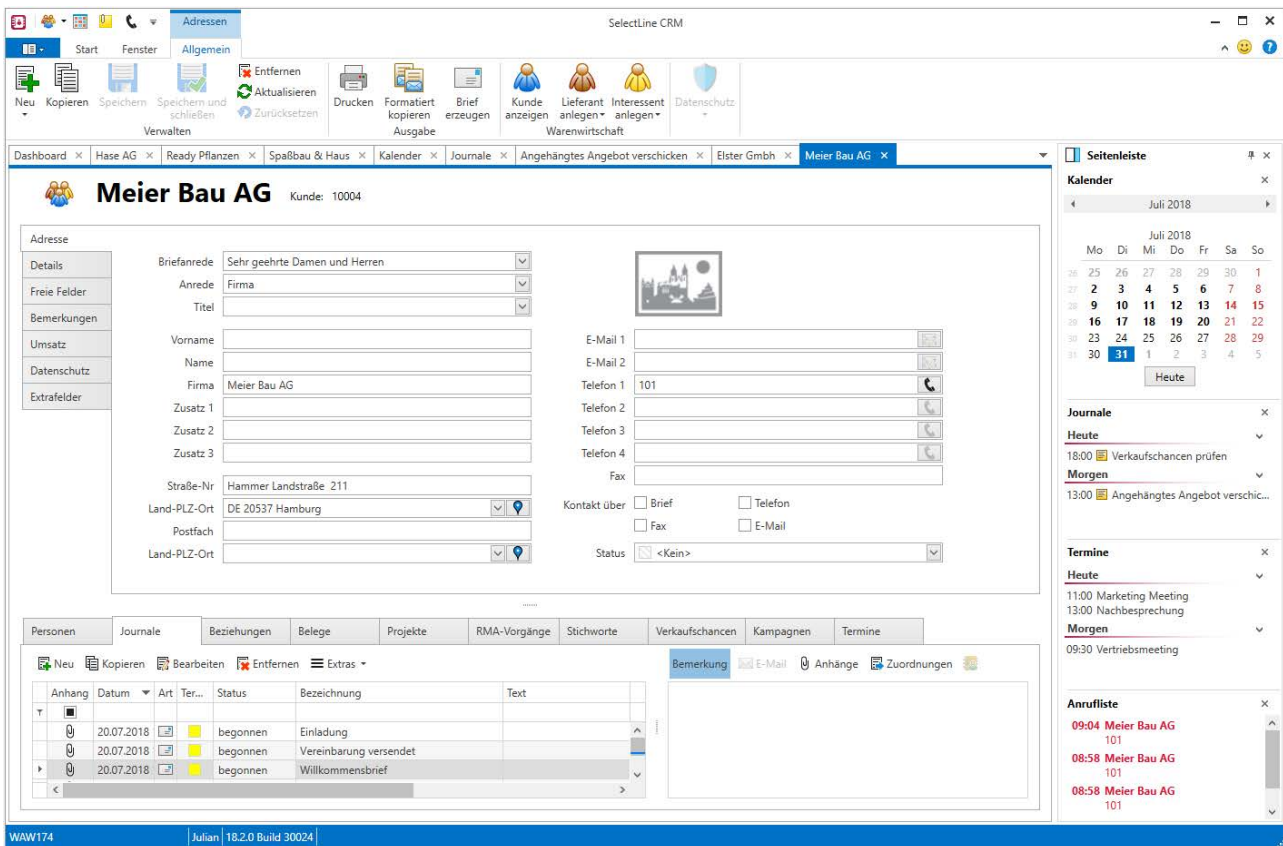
Adressen

SelectLine CRM

Start Fenster Allgemein

Neu Kopieren Speichern Speichern und schließen Entfernen Aktualisieren Zurücksetzen Drucken Formatiert kopieren Brief erzeugen Kunde anzeigen Lieferant anlegen Interessent anlegen Datenschutz

Verwalten Ausgabe Warenwirtschaft

Dashboard × Hase AG × Ready Pflanzen × Spaßbau & Haus × Kalender × Journale × Angehängtes Angebot verschicken × Elster Gmbh × Meier Bau AG ×

Meier Bau AG Kunde: 10004

Adresse
Details
Freie Felder
Bemerkungen
Umsatz
Datenschutz
Extrafelder

Briefanrede Sehr geehrte Damen und Herren
Anrede Firma
Titel
Vorname
Name
Firma Meier Bau AG
Zusatz 1
Zusatz 2
Zusatz 3
Straße-Nr Hammer Landstraße 211
Land-PLZ-Ort DE 20537 Hamburg
Postfach
Land-PLZ-Ort

E-Mail 1
E-Mail 2
Telefon 1 101
Telefon 2
Telefon 3
Telefon 4
Fax
Kontakt über Brief Telefon Fax E-Mail
Status <Kein>

Personen | Journale | Beziehungen | Belege | Projekte | RMA-Vorgänge | Stichworte | Verkaufschancen | Kampagnen | Termine

Neu Kopieren Bearbeiten Entfernen Extras

Bemerkung E-Mail Anhänge Zuordnungen

| Anhang | Datum | Art | Ter... | Status | Bezeichnung | Text |
|---|---|---|---|---|---|---|
| | 20.07.2018 | | | begonnen | Einladung | |
| | 20.07.2018 | | | begonnen | Vereinbarung versendet | |
| | 20.07.2018 | | | begonnen | Willkommensbrief | |

Seitenleiste
Kalender
Juli 2018
Juli 2018
Mo Di Mi Do Fr Sa So
26 25 26 27 28 29 30 1
27 2 3 4 5 6 7 8
28 9 10 11 12 13 14 15
29 16 17 18 19 20 21 22
30 23 24 25 26 27 28 29
31 30 31 1 2 3 4 5
Heute

Journale
Heute
18:00 Verkaufschancen prüfen
Morgen
13:00 Angehängtes Angebot verschic...

Termine
Heute
11:00 Marketing Meeting
13:00 Nachbesprechung
Morgen
09:30 Vertriebsmeeting

Anrufliste
09:04 Meier Bau AG
101
08:58 Meier Bau AG
101
08:58 Meier Bau AG
101

WAW174 Julian 18.2.0 Build 30024